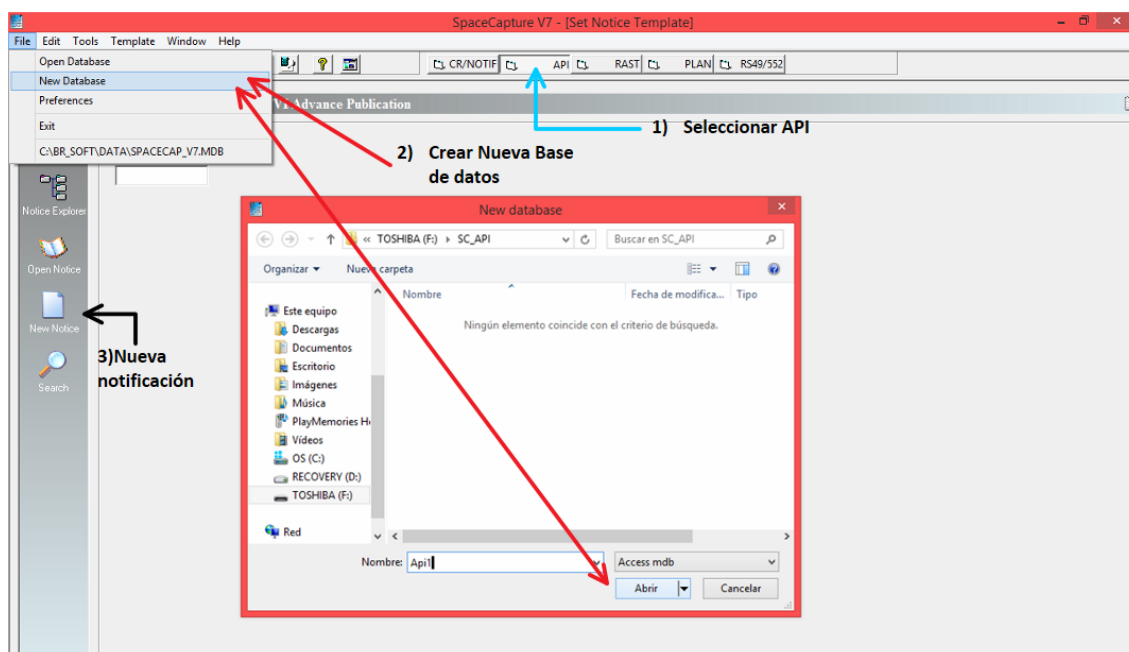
SpaceCapture V7 - [Set Notice Template]

File Edit Tools Template Window Help

Open Database
New Database
Preferences
Exit
C:\BR_SOFT\DATA\SPACECAP_V7.MDB

CR/NOTIF API RAST PLAN RS49/552

V7 Advance Publication

1) Seleccionar API

2) Crear Nueva Base de datos

Notice Explorer
Open Notice
New Notice
Search

3)Nueva notificación

New database

« TOSHIBA (F:) › SC_API
Buscar en SC_API

Organizar ▾ Nueva carpeta

Este equipo
Descargas
Documentos
Escritorio
Imágenes
Música
PlayMemories H
Vídeos
OS (C:)
RECOVERY (D:)
TOSHIBA (F:)
Red

Nombre
Fecha de modifica...
Tipo

Ningún elemento coincide con el criterio de búsqueda.

Nombre: Api1
Access mdb
Abrir
Cancelar